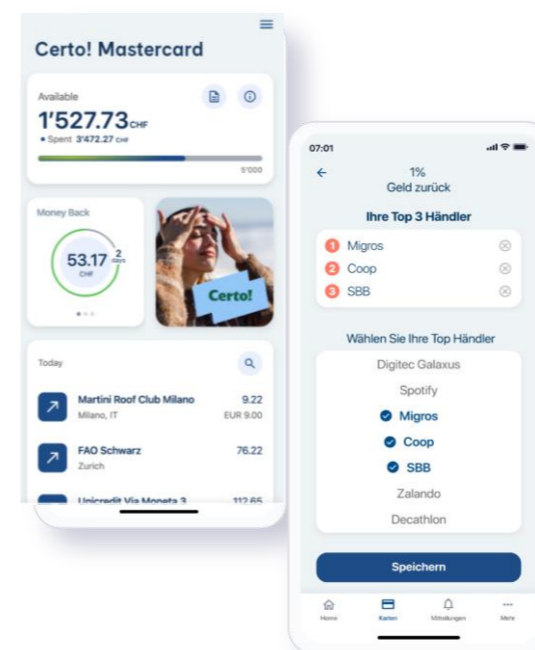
Certo! Mastercard

Available
1'527.73 CHF
• Spent 3'472.27 CHF
5'000

Money Back
53.17 CHF
2 days

Certo!

Today

Martini Roof Club Milano 9.22
Milano, IT EUR 9.00

FAO Schwarz 76.22
Zurich

Unicredit Via Moneta 3 112.65

07:01

1%
Geld zurück

Ihre Top 3 Händler
1 Migros
2 Coop
3 SBB

Wählen Sie Ihre Top Händler
Digitec Galaxus
Spotify
Migros
Coop
SBB
Zalando
Decathlon

Speichern

Home
Karten
Mitteilungen
Mehr